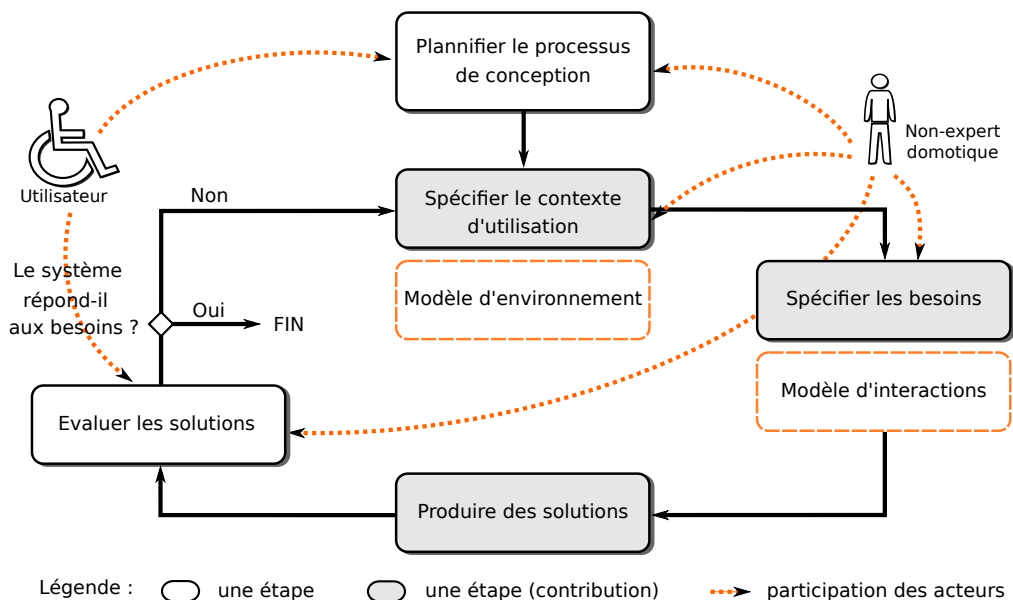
Plannifier le processus de conception

Non-expert domotique

Utilisateur

Non

Spécifier le contexte d'utilisation

Le système répond-il aux besoins ?

Modèle d'environnement

Spécifier les besoins

Oui

FIN

Modèle d'interactions

Evaluer les solutions

Produire des solutions

Légende : une étape une étape (contribution) participation des acteurs